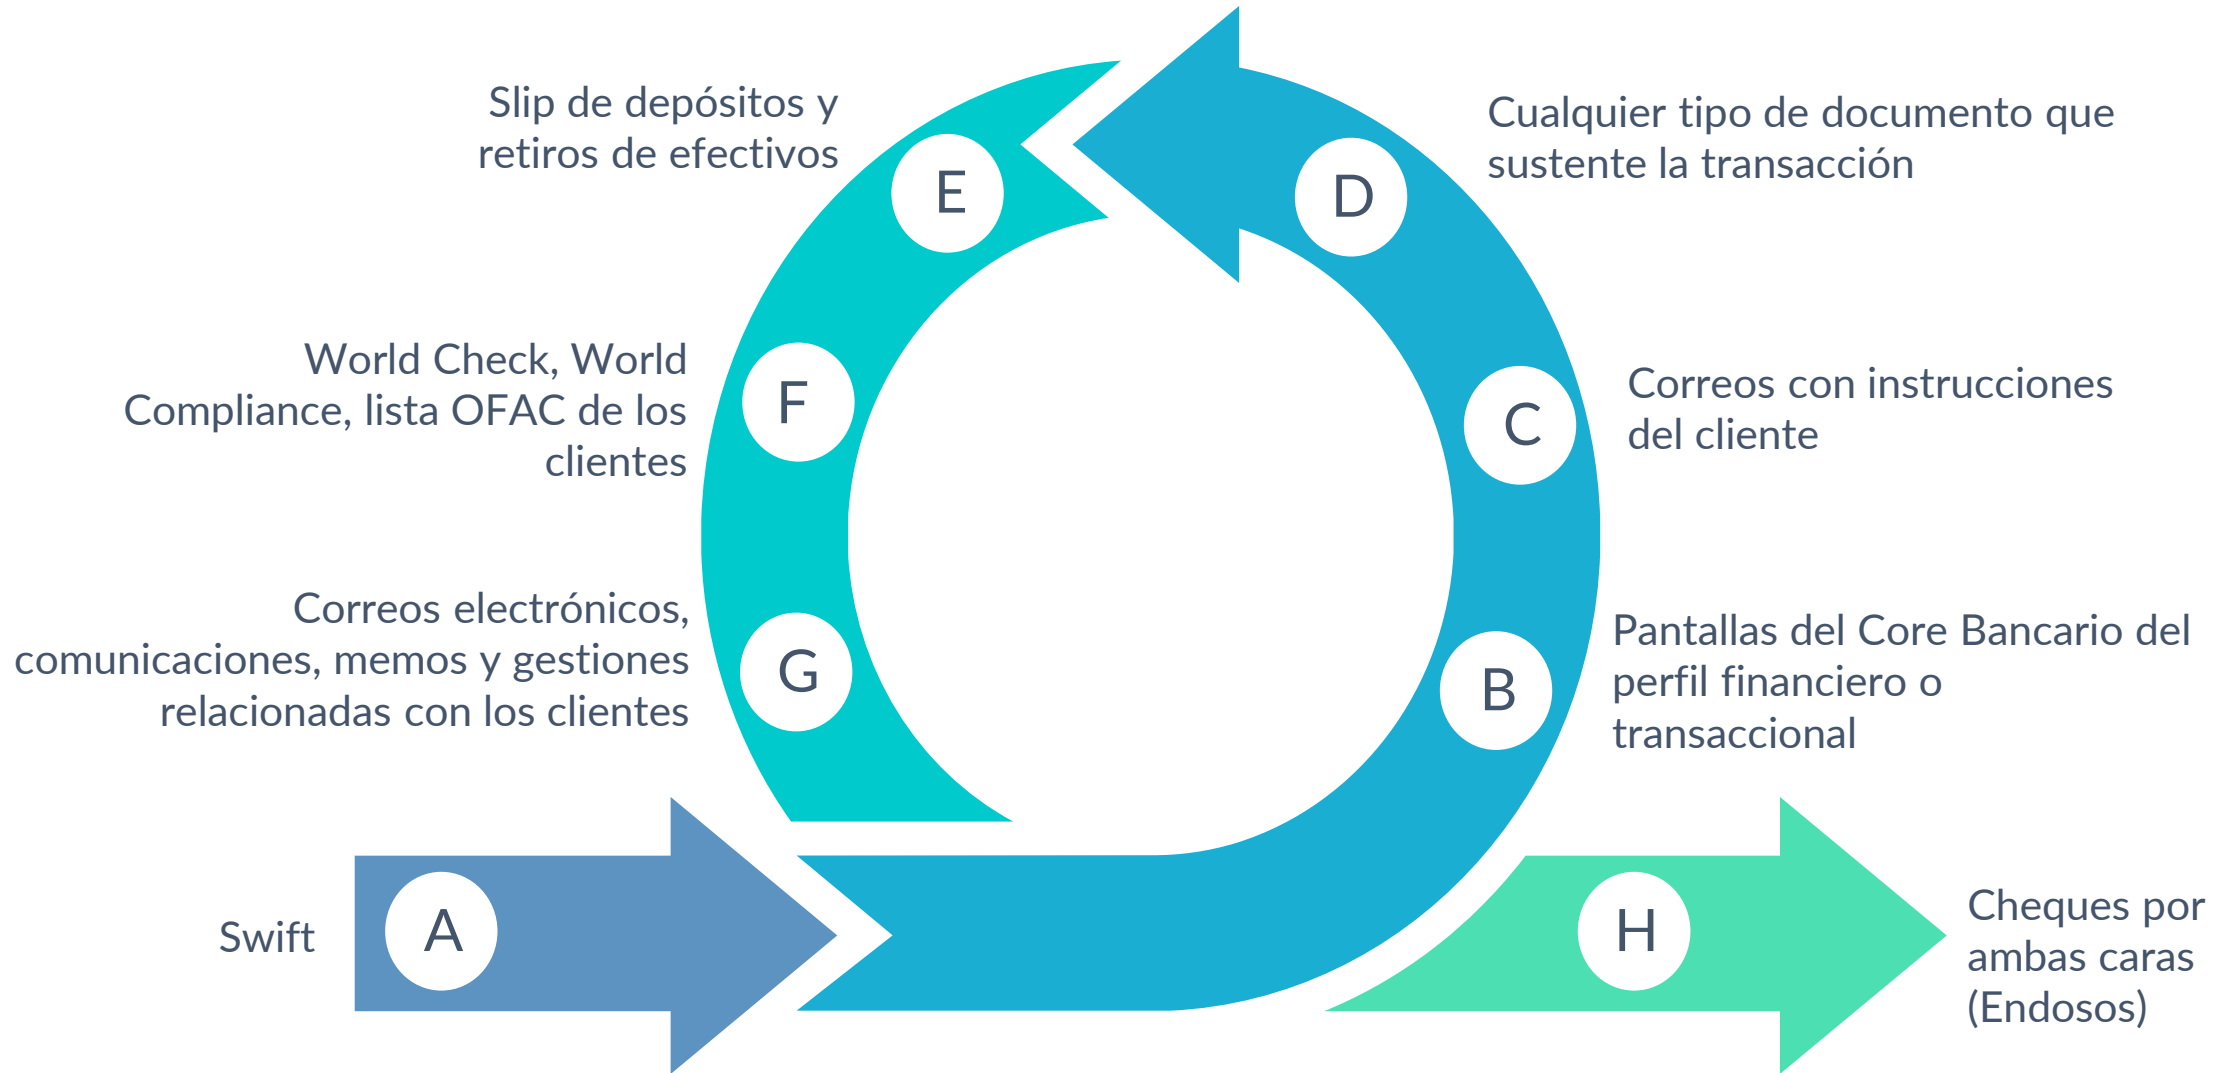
Slip de depósitos y retiros de efectivos

E

D

Cualquier tipo de documento que sustente la transacción

World Check, World Compliance, lista OFAC de los clientes

F

C

Correos con instrucciones del cliente

Correos electrónicos, comunicaciones, memos y gestiones relacionadas con los clientes

G

B

Pantallas del Core Bancario del perfil financiero o transaccional

Swift

A

H

Cheques por ambas caras (Endosos)